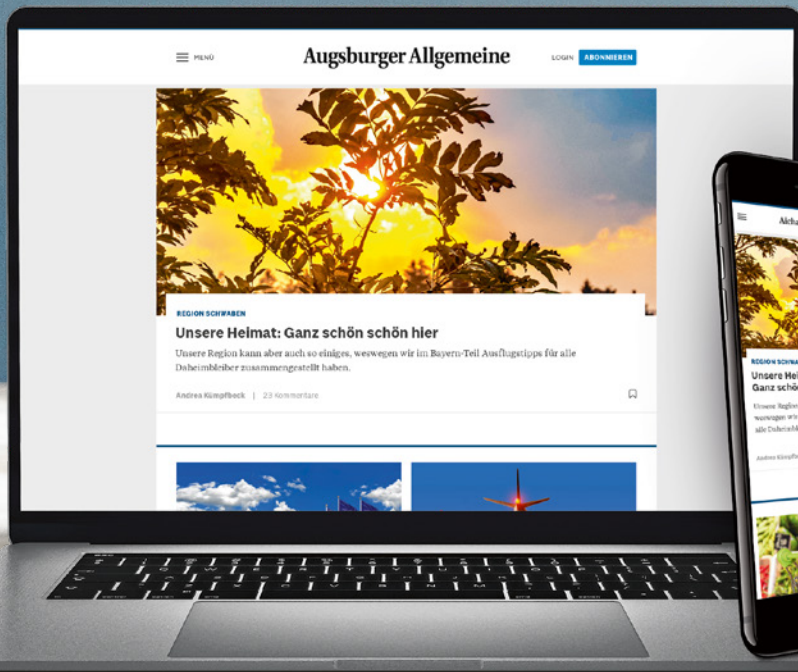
MENÜ

Augsburger Allgemeine

LOGIN ABONNIEREN

REGION SCHWABEN

Unsere Heimat: Ganz schön schön hier

Unsere Region kann aber auch so einiges, weswegen wir im Bayern-Teil Ausflugstipps für alle Daheimbleiber zusammengestellt haben.

Andrea Kümpfbeck | 23 Kommentare

Aichu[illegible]

REGION SCHWA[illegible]

Unsere Hei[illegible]
Ganz schö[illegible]

Unsere Region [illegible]
weswegen wir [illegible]
alle Daheimbl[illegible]

Andrea Kümpfb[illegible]